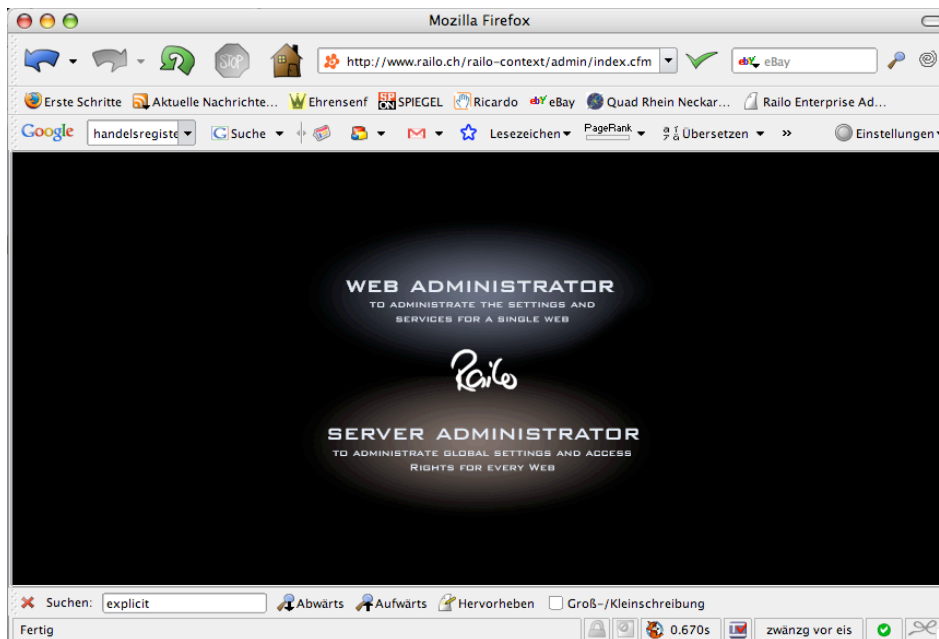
Mozilla Firefox

STOP

http://www.railo.ch/railo-context/admin/index.cfm

eBay

Erste Schritte Aktuelle Nachrichte... Ehrensenf SPIEGEL Ricardo eBay Quad Rhein Neckar... Railo Enterprise Ad...

Google handelsregiste Suche Lesezeichen PageRank Übersetzen » Einstellungen

WEB ADMINISTRATOR
TO ADMINISTRATE THE SETTINGS AND SERVICES FOR A SINGLE WEB

Railo

SERVER ADMINISTRATOR
TO ADMINISTRATE GLOBAL SETTINGS AND ACCESS RIGHTS FOR EVERY WEB

Suchen: explicit Abwärts Aufwärts Hervorheben Groß-/Kleinschreibung

Fertig 0.670s zwänzg vor eis